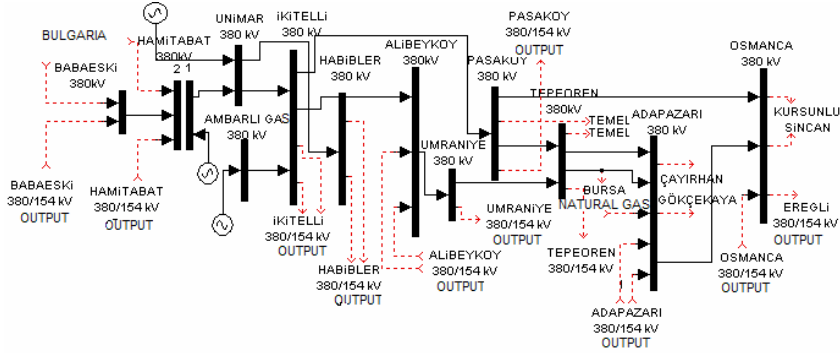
BULGARIA

HAMiTABAT 380kV
2 1

UNiMAR 380 kV

iKiTELLi 380 kV

BABAESKi 380kV

AMBARLI GAS 380 kV

HABiBLER 380 kV

ALiBEYKOY 380kV

PASAKOY 380/154 kV OUTPUT

PASAKOY 380 kV

TEPEOREN 380kV

TEMEL
TEMEL

ADAPAZARI 380 kV

OSMANCA 380 kV

KURSUNLU
SiNCAN

UMRANiYE 380 kV

BURSA NATURAL GAS

ÇAYIRHAN
GÖKÇEKAYA

EREGLi 380/154 kV OUTPUT

BABAESKi 380/154 kV OUTPUT

HAMiTABAT 380/154 kV OUTPUT

iKiTELLi 380/154 kV OUTPUT

HABiBLER 380/154 kV OUTPUT

ALiBEYKOY 380/154 kV OUTPUT

UMRANiYE 380/154 kV OUTPUT

TEPEOREN 380/154 kV

ADAPAZARI 380/154 kV OUTPUT

OSMANCA 380/154 kV OUTPUT